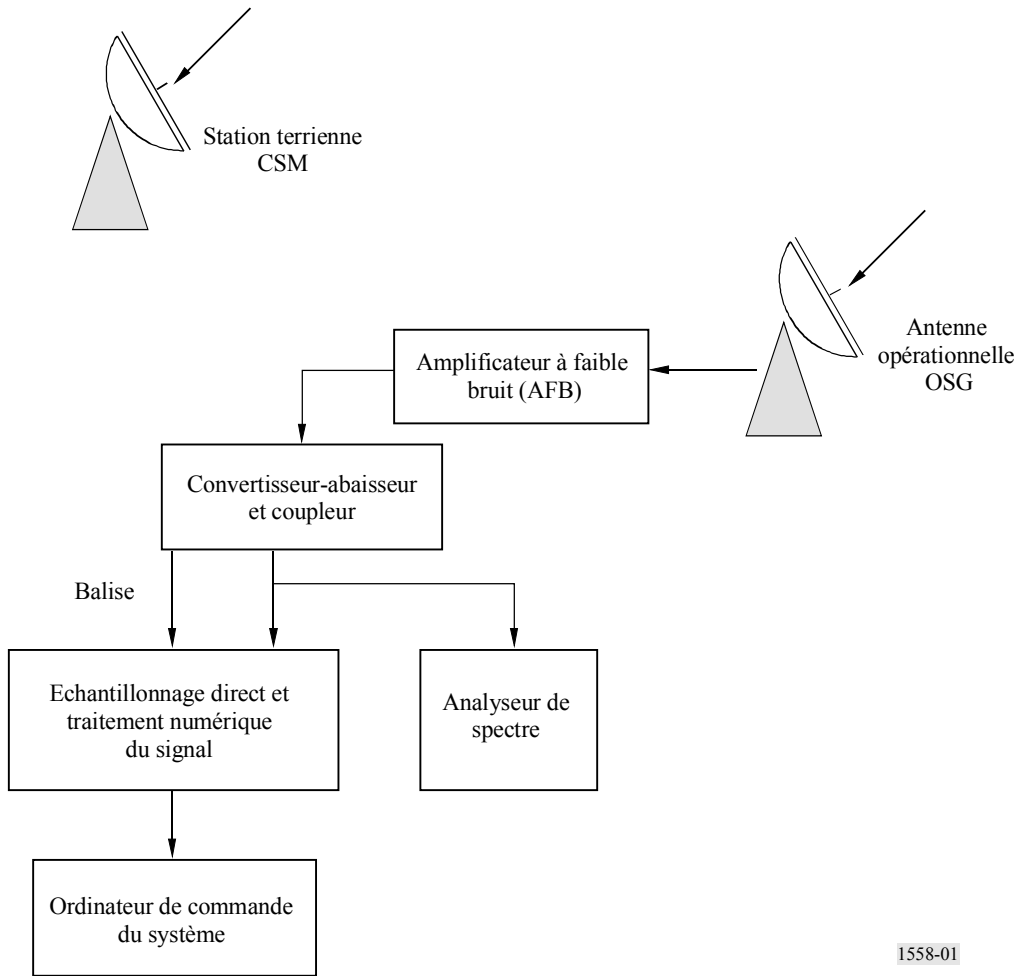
Station terrienne CSM

Antenne opérationnelle OSG

Amplificateur à faible bruit (AFB)

Convertisseur-abaisseur et coupleur

Balise

Echantillonnage direct et traitement numérique du signal

Analyseur de spectre

Ordinateur de commande du système

1558-01